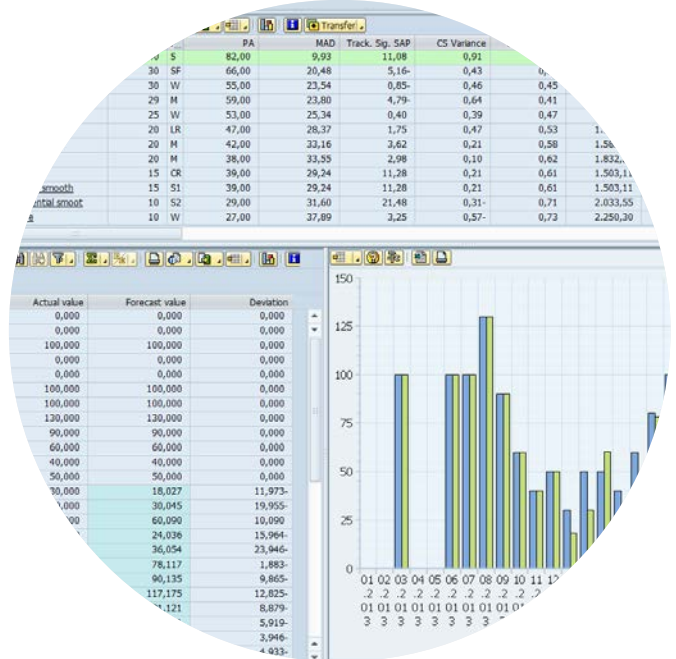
Transfer

| | | PA | MAD | Track. Sig. SAP | CS Variance | |
|---|---|---|---|---|---|---|
| 0 | S | 82,00 | 9,93 | 11,08 | 0,91 | |
| 30 | SF | 66,00 | 20,48 | 5,16- | 0,43 | 0, |
| 30 | W | 55,00 | 23,54 | 0,85- | 0,46 | 0,45 |
| 29 | M | 59,00 | 23,80 | 4,79- | 0,64 | 0,41 |
| 25 | W | 53,00 | 25,34 | 0,40 | 0,39 | 0,47 |
| 20 | LR | 47,00 | 28,37 | 1,75 | 0,47 | 0,53 | 1. |
| 20 | M | 42,00 | 33,16 | 3,62 | 0,21 | 0,58 | 1.56 |
| 20 | M | 38,00 | 33,55 | 2,98 | 0,10 | 0,62 | 1.832, |
| 15 | CR | 39,00 | 29,24 | 11,28 | 0,21 | 0,61 | 1.503,1 |
| smooth 15 | S1 | 39,00 | 29,24 | 11,28 | 0,21 | 0,61 | 1.503,11 |
| ntial smoot 10 | S2 | 29,00 | 31,60 | 21,48 | 0,31- | 0,71 | 2.033,55 |
| e 10 | W | 27,00 | 37,89 | 3,25 | 0,57- | 0,73 | 2.250,30 |

| Actual value | Forecast value | Deviation |
|---|---|---|
| 0,000 | 0,000 | 0,000 |
| 0,000 | 0,000 | 0,000 |
| 100,000 | 100,000 | 0,000 |
| 0,000 | 0,000 | 0,000 |
| 0,000 | 0,000 | 0,000 |
| 100,000 | 100,000 | 0,000 |
| 100,000 | 100,000 | 0,000 |
| 130,000 | 130,000 | 0,000 |
| 90,000 | 90,000 | 0,000 |
| 60,000 | 60,000 | 0,000 |
| 40,000 | 40,000 | 0,000 |
| 50,000 | 50,000 | 0,000 |
| 30,000 | 18,027 | 11,973- |
| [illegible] | 30,045 | 19,955- |
| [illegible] | 60,090 | 10,090 |
| | 24,036 | 15,964- |
| | 36,054 | 23,946- |
| | 78,117 | 1,883- |
| | 90,135 | 9,865- |
| | 117,175 | 12,825- |
| | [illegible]1,121 | 8,879- |
| | | 5,919- |
| | | 3,946- |
| | | 4,933- |

150
125
100
75
50
25
0
01 02 03 04 05 06 07 08 09 10 11 12
.2 .2 .2 .2 .2 .2 .2 .2 .2 .2 .2
01 01 01 01 01 01 01 01 01 01 01
3 3 3 3 3 3 3 3 3 3 3